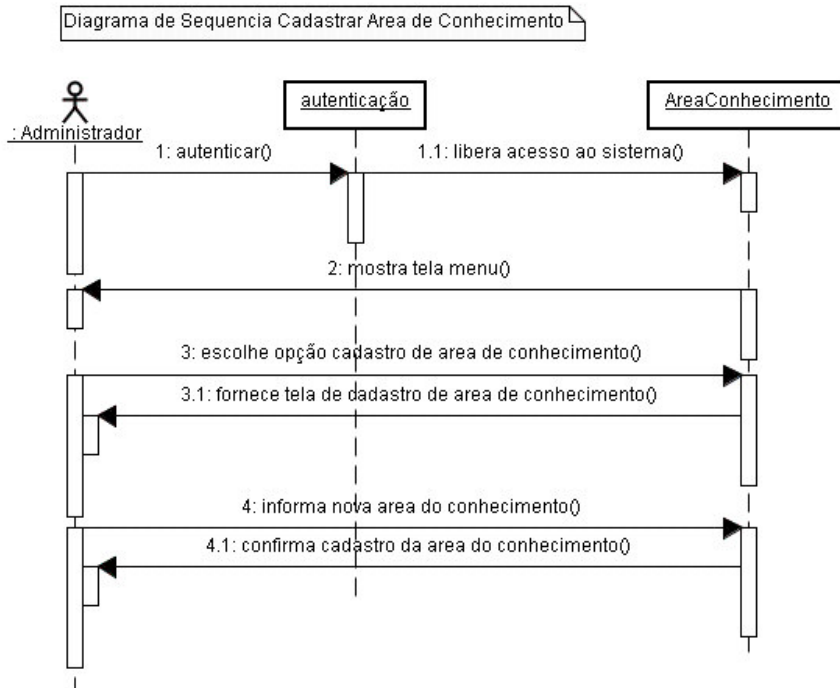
Diagrama de Sequencia Cadastrar Area de Conhecimento

: Administrador

autenticação

AreaConhecimento

1: autenticar()

1.1: libera acesso ao sistema()

2: mostra tela menu()

3: escolhe opção cadastro de area de conhecimento()

3.1: fornece tela de cadastro de area de conhecimento()

4: informa nova area do conhecimento()

4.1: confirma cadastro da area do conhecimento()